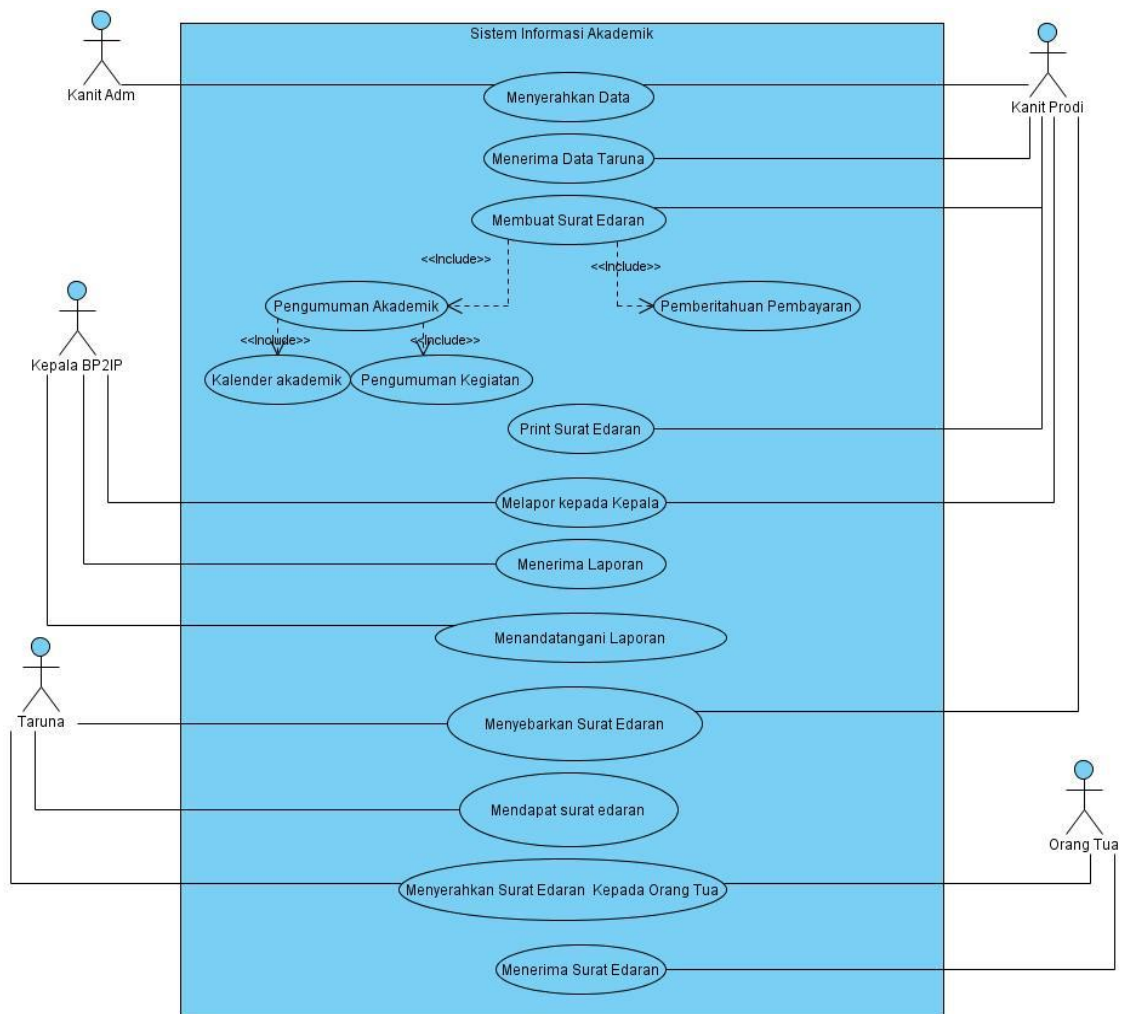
Sistem Informasi Akademik

Kanit Adm

Kanit Prodi

Menyerahkan Data

Menerima Data Taruna

Membuat Surat Edaran

<<Include>>

<<Include>>

Pengumuman Akademik

Pemberitahuan Pembayaran

<<Include>>

<<Include>>

Kepala BP2IP

Kalender akademik

Pengumuman Kegiatan

Print Surat Edaran

Melapor kepada Kepala

Menerima Laporan

Menandatangani Laporan

Taruna

Menyebarkan Surat Edaran

Mendapat surat edaran

Orang Tua

Menyerahkan Surat Edaran Kepada Orang Tua

Menerima Surat Edaran